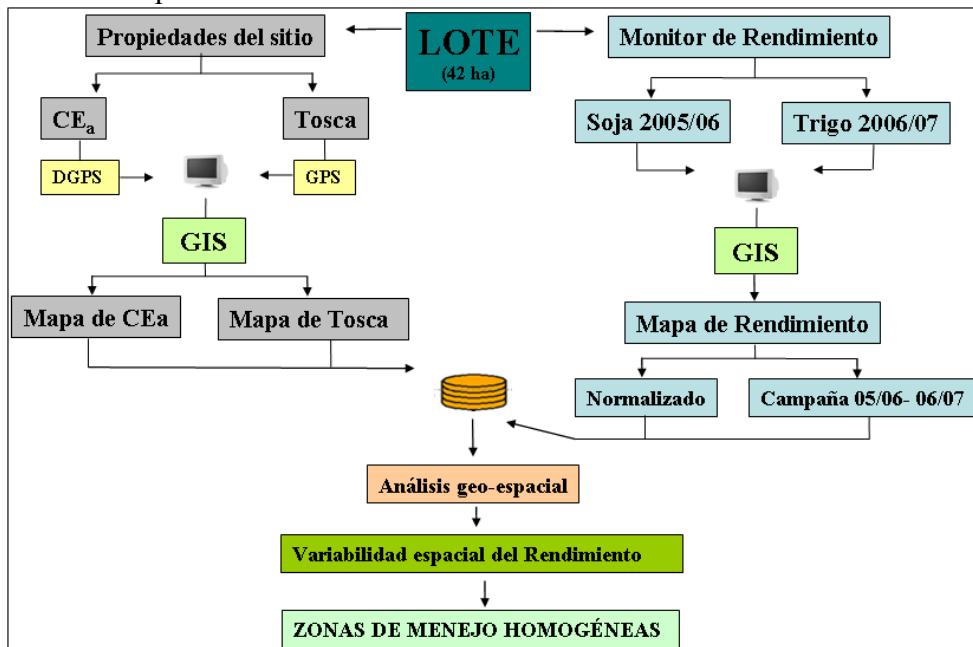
Propiedades del sitio

LOTE
(42 ha)

Monitor de Rendimiento

$CE_a$

Tosca

Soja 2005/06

Trigo 2006/07

DGPS

GPS

GIS

GIS

Mapa de CEa

Mapa de Tosca

Mapa de Rendimiento

Normalizado

Campaña 05/06- 06/07

Análisis geo-espacial

Variabilidad espacial del Rendimiento

ZONAS DE MENEJO HOMOGÉNEAS